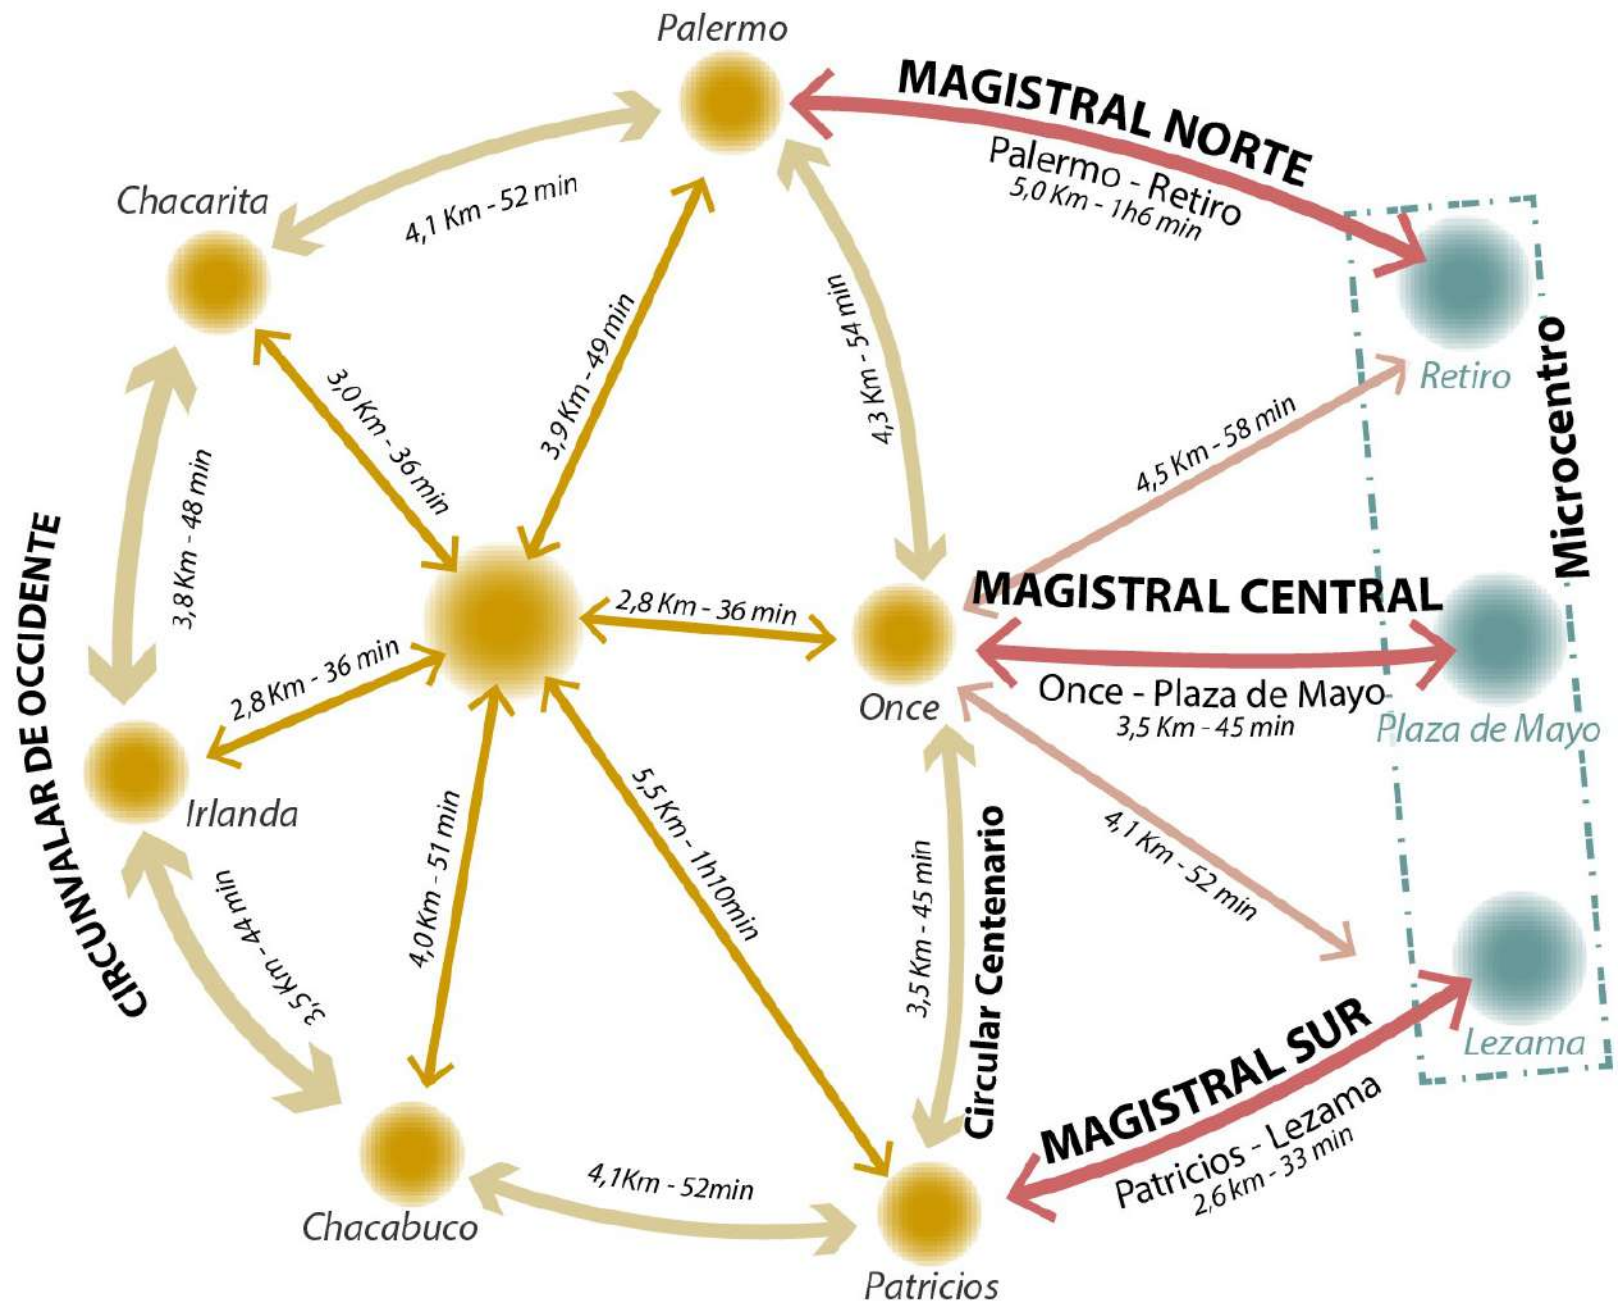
Palermo

MAGISTRAL NORTE
Palermo - Retiro
5,0 Km - 1h6 min

Chacarita

4,1 Km - 52 min

3,9 Km - 49 min

4,3 Km - 54 min

3,0 Km - 36 min

Retiro

Microcentro

4,5 Km - 58 min

3,8 Km - 48 min

CIRCUNVALAR DE OCCIDENTE

MAGISTRAL CENTRAL

2,8 Km - 36 min

Once - Plaza de Mayo
3,5 Km - 45 min

Once

Plaza de Mayo

2,8 Km - 36 min

Irlanda

4,0 Km - 51 min

5,5 Km - 1h10min

4,1 Km - 52 min

3,5 Km - 45 min

Circular Centenario

3,5 Km - 44 min

Lezama

MAGISTRAL SUR
Patricios - Lezama
2,6 km - 33 min

4,1Km - 52min

Chacabuco

Patricios